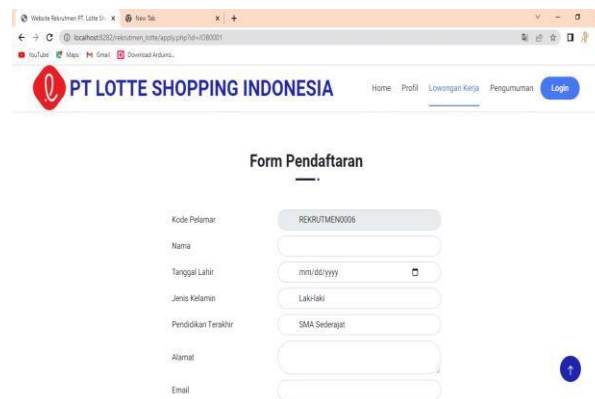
Website Rekrutmen PT. Lotte Sh... × New Tab × +

localhost:8282/rekrutmen_lotte/apply.php?id=JOB0001

YouTube Maps Gmail Download Arduino...

PT LOTTE SHOPPING INDONESIA

Home Profil Lowongan Kerja Pengumuman Login

Form Pendaftaran

Kode Pelamar REKRUTMEN0006

Nama

Tanggal Lahir mm/dd/yyyy

Jenis Kelamin Laki-laki

Pendidikan Terakhir SMA Sederajat

Alamat

Email